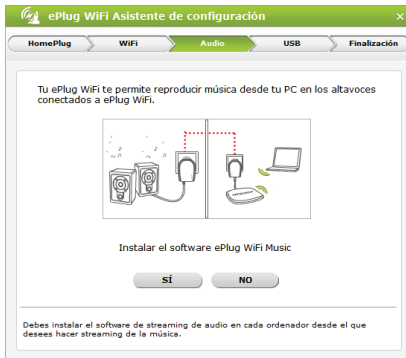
ePlug WiFi Asistente de configuración

×

HomePlug | WiFi | Audio | USB | Finalización

Tu ePlug WiFi te permite reproducir música desde tu PC en los altavoces conectados a ePlug WiFi.

Instalar el software ePlug WiFi Music

SÍ

NO

Debes instalar el software de streaming de audio en cada ordenador desde el que desees hacer streaming de la música.